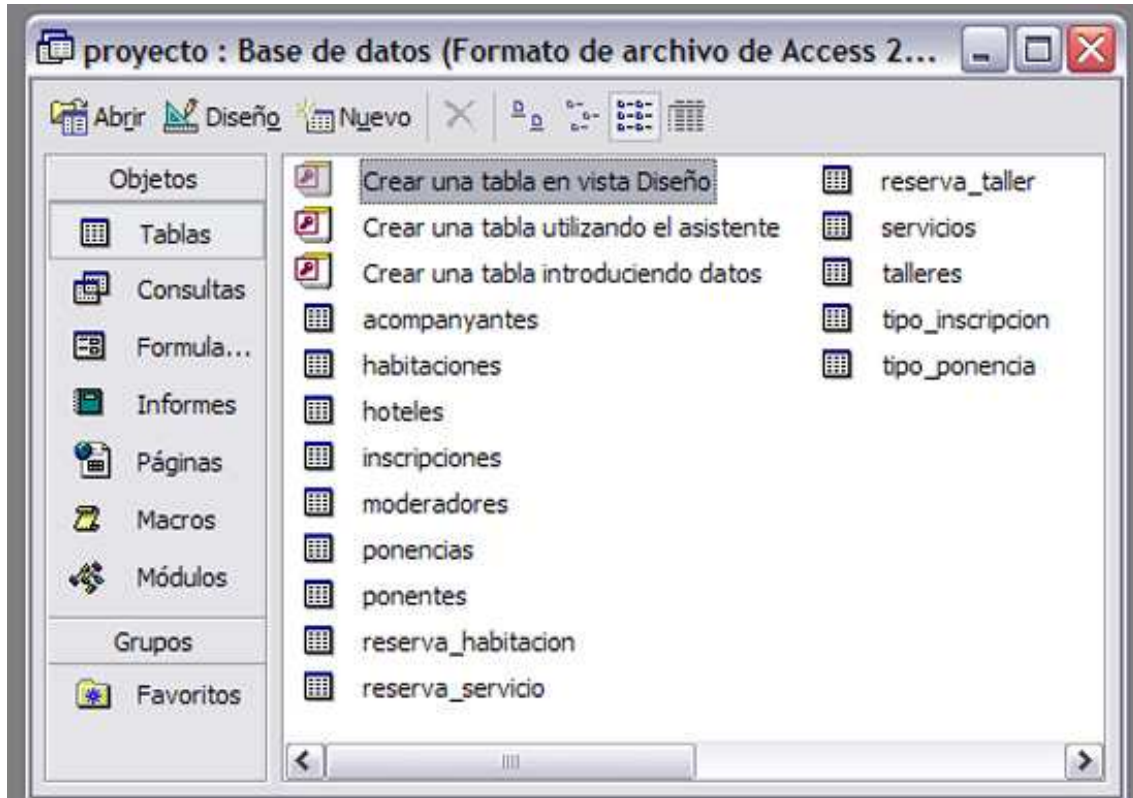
proyecto : Base de datos (Formato de archivo de Access 2...

Abrir Diseño Nuevo

Objetos
Tablas
Consultas
Formula...
Informes
Páginas
Macros
Módulos
Grupos
Favoritos

Crear una tabla en vista Diseño
Crear una tabla utilizando el asistente
Crear una tabla introduciendo datos
acompanyantes
habitaciones
hoteles
inscripciones
moderadores
ponencias
ponentes
reserva_habitacion
reserva_servicio
reserva_taller
servicios
talleres
tipo_inscripcion
tipo_ponencia